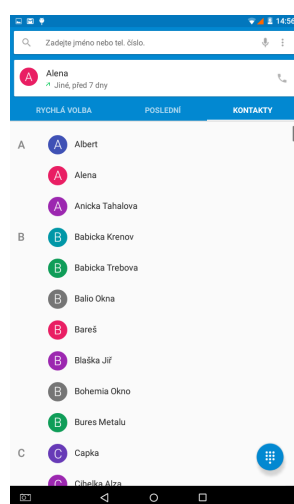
14:56

Zadejte jméno nebo tel. číslo.

A Alena
Jiné, před 7 dny

RYCHLÁ VOLBA
POSLEDNÍ
KONTAKTY

A
A Albert
A Alena
A Anicka Tahalova
B
B Babicka Krenov
B Babicka Trebova
B Balio Okna
B Bareš
B Blaška Jiř
B Bohemia Okno
B Bures Metalu
C
C Capka
C Cibelka Alza